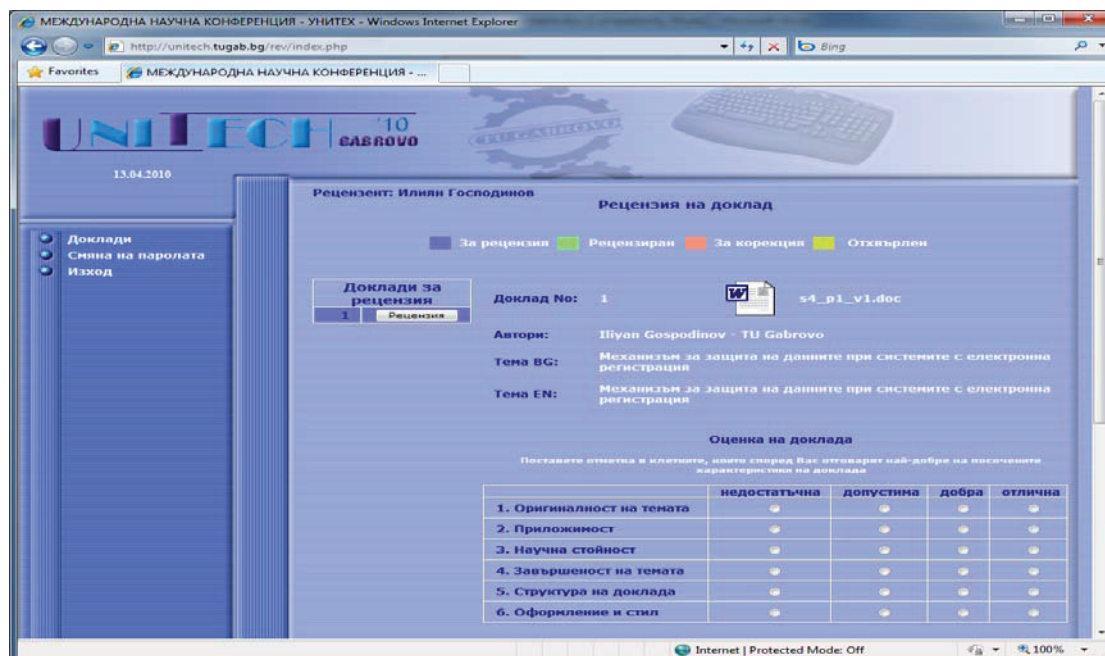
МЕЖДУНАРОДНА НАУЧНА КОНФЕРЕНЦИЯ - УНИТЕХ - Windows Internet Explorer

http://unitech.tugab.bg/rev/index.php

Bing

Favorites

МЕЖДУНАРОДНА НАУЧНА КОНФЕРЕНЦИЯ - ...

UNITECH '10 GABROVO

TUGABROVO

13.04.2010

Доклади
Смяна на паролата
Изход

Рецензент: Илиян Господинов

Рецензия на доклад

За рецензия Рецензиран За корекция Отхвърлен

Доклади за рецензия

1 Рецензия

Доклад No: 1

s4_p1_v1.doc

Автори: Iliyan Gospodinov - TU Gabrovo

Тема BG: Механизъм за защита на данните при системите с електронна регистрация

Тема EN: Механизъм за защита на данните при системите с електронна регистрация

Оценка на доклада

Поставете отметка в клетките, които според Вас отговарят най-добре на посочените характеристики на доклада

| | недостатъчна | допустима | добра | отлична |
|---|---|---|---|---|
| 1. Оригиналност на темата | | | | |
| 2. Приложимост | | | | |
| 3. Научна стойност | | | | |
| 4. Завършеност на темата | | | | |
| 5. Структура на доклада | | | | |
| 6. Оформление и стил | | | | |

Internet | Protected Mode: Off

100%